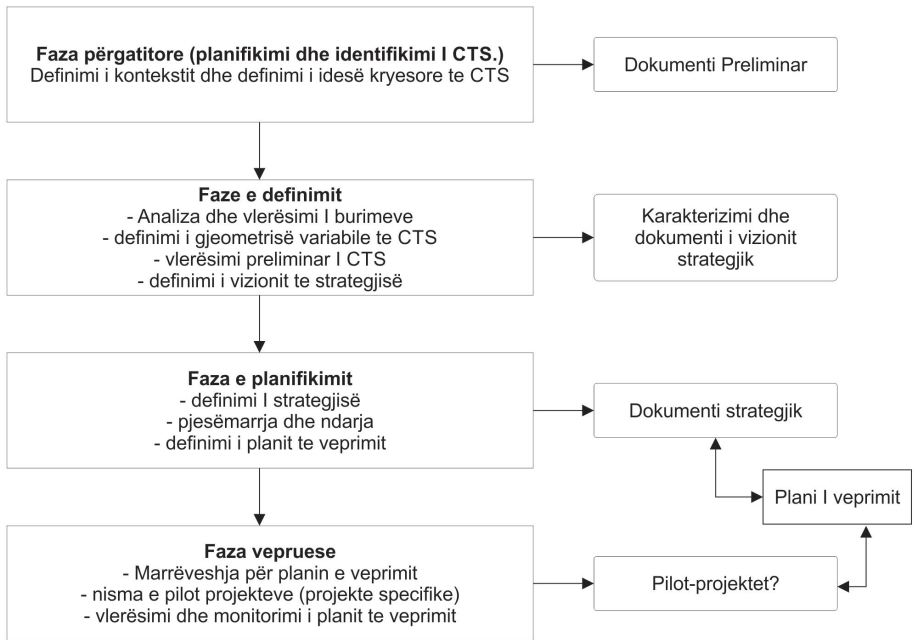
**Faza përgatitore (planifikimi dhe identifikimi I CTS.)**
Definimi i kontekstit dhe definimi i idesë kryesore te CTS

Dokumenti Preliminar

**Faze e definimit**
- Analiza dhe vlerësimi I burimeve
- definimi i gjeometrisë variabile te CTS
- vlerësimi preliminar I CTS
- definimi i vizionit te strategjisë

Karakterizimi dhe dokumenti i vizionit strategjik

**Faza e planifikimit**
- definimi I strategjisë
- pjesëmarrja dhe ndarja
- definimi i planit te veprimit

Dokumenti strategjik

Plani I veprimit

**Faza vepruese**
- Marrëveshja për planin e veprimit
- nisma e pilot projekteve (projekte specifike)
- vlerësimi dhe monitorimi i planit te veprimit

Pilot-projektet?